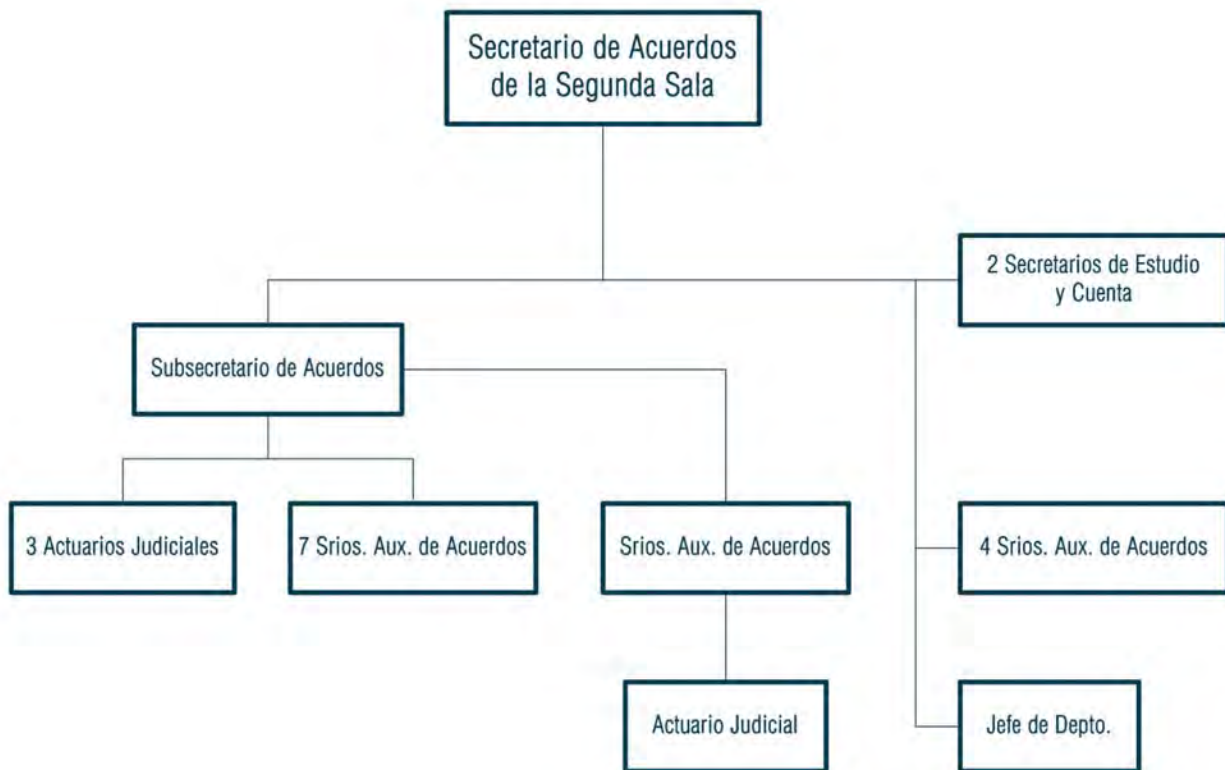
Secretario de Acuerdos de la Segunda Sala

2 Secretarios de Estudio y Cuenta

Subsecretario de Acuerdos

3 Actuarios Judiciales

7 Srios. Aux. de Acuerdos

Srios. Aux. de Acuerdos

4 Srios. Aux. de Acuerdos

Actuario Judicial

Jefe de Depto.